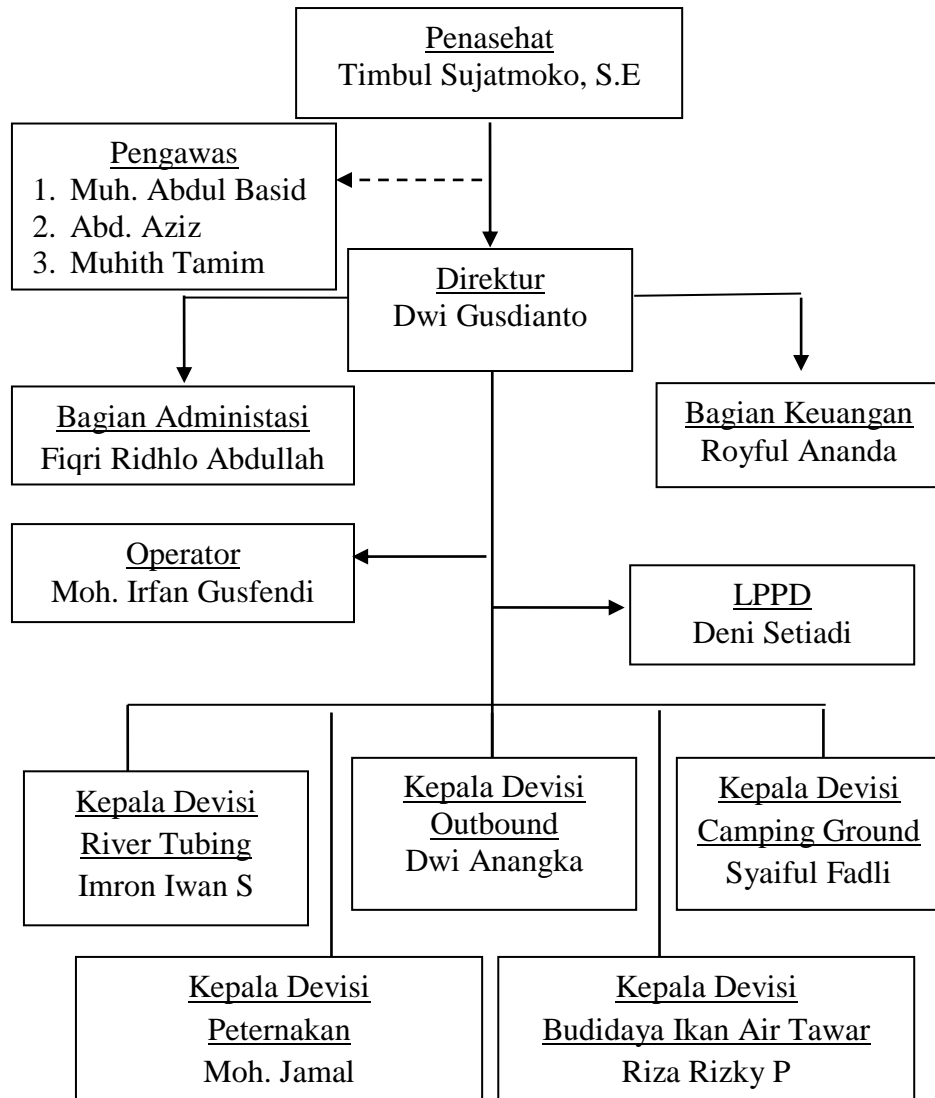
Penasehat
Timbul Sujatmoko, S.E

Pengawas
1. Muh. Abdul Basid
2. Abd. Aziz
3. Muhith Tamim

Direktur
Dwi Gusdianto

Bagian Administasi
Fiqri Ridhlo Abdullah

Bagian Keuangan
Royful Ananda

Operator
Moh. Irfan Gusfendi

LPPD
Deni Setiadi

Kepala Devisi
River Tubing
Imron Iwan S

Kepala Devisi
Outbound
Dwi Anangka

Kepala Devisi
Camping Ground
Syaiful Fadli

Kepala Devisi
Peternakan
Moh. Jamal

Kepala Devisi
Budidaya Ikan Air Tawar
Riza Rizky P